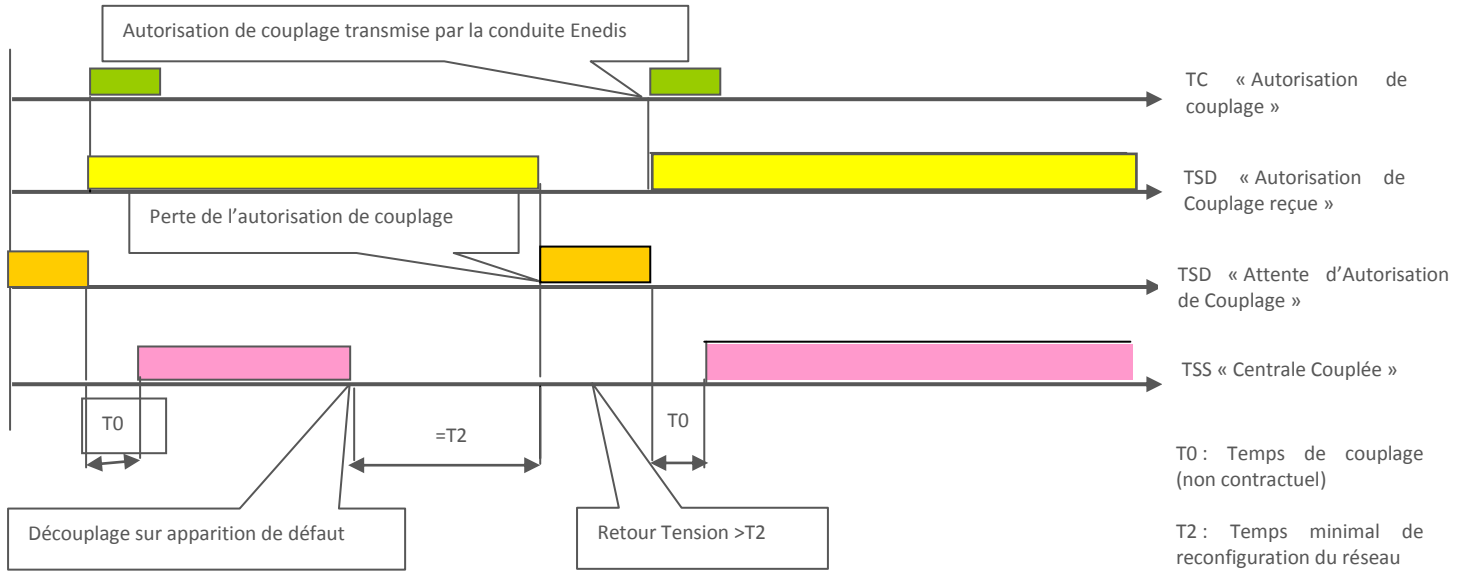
Autorisation de couplage transmise par la conduite Enedis

TC « Autorisation de couplage »

TSD « Autorisation de Couplage reçue »

Perte de l'autorisation de couplage

TSD « Attente d'Autorisation de Couplage »

TSS « Centrale Couplée »

T0

=T2

T0

T0 : Temps de couplage (non contractuel)

Découplage sur apparition de défaut

Retour Tension >T2

T2 : Temps minimal de reconfiguration du réseau